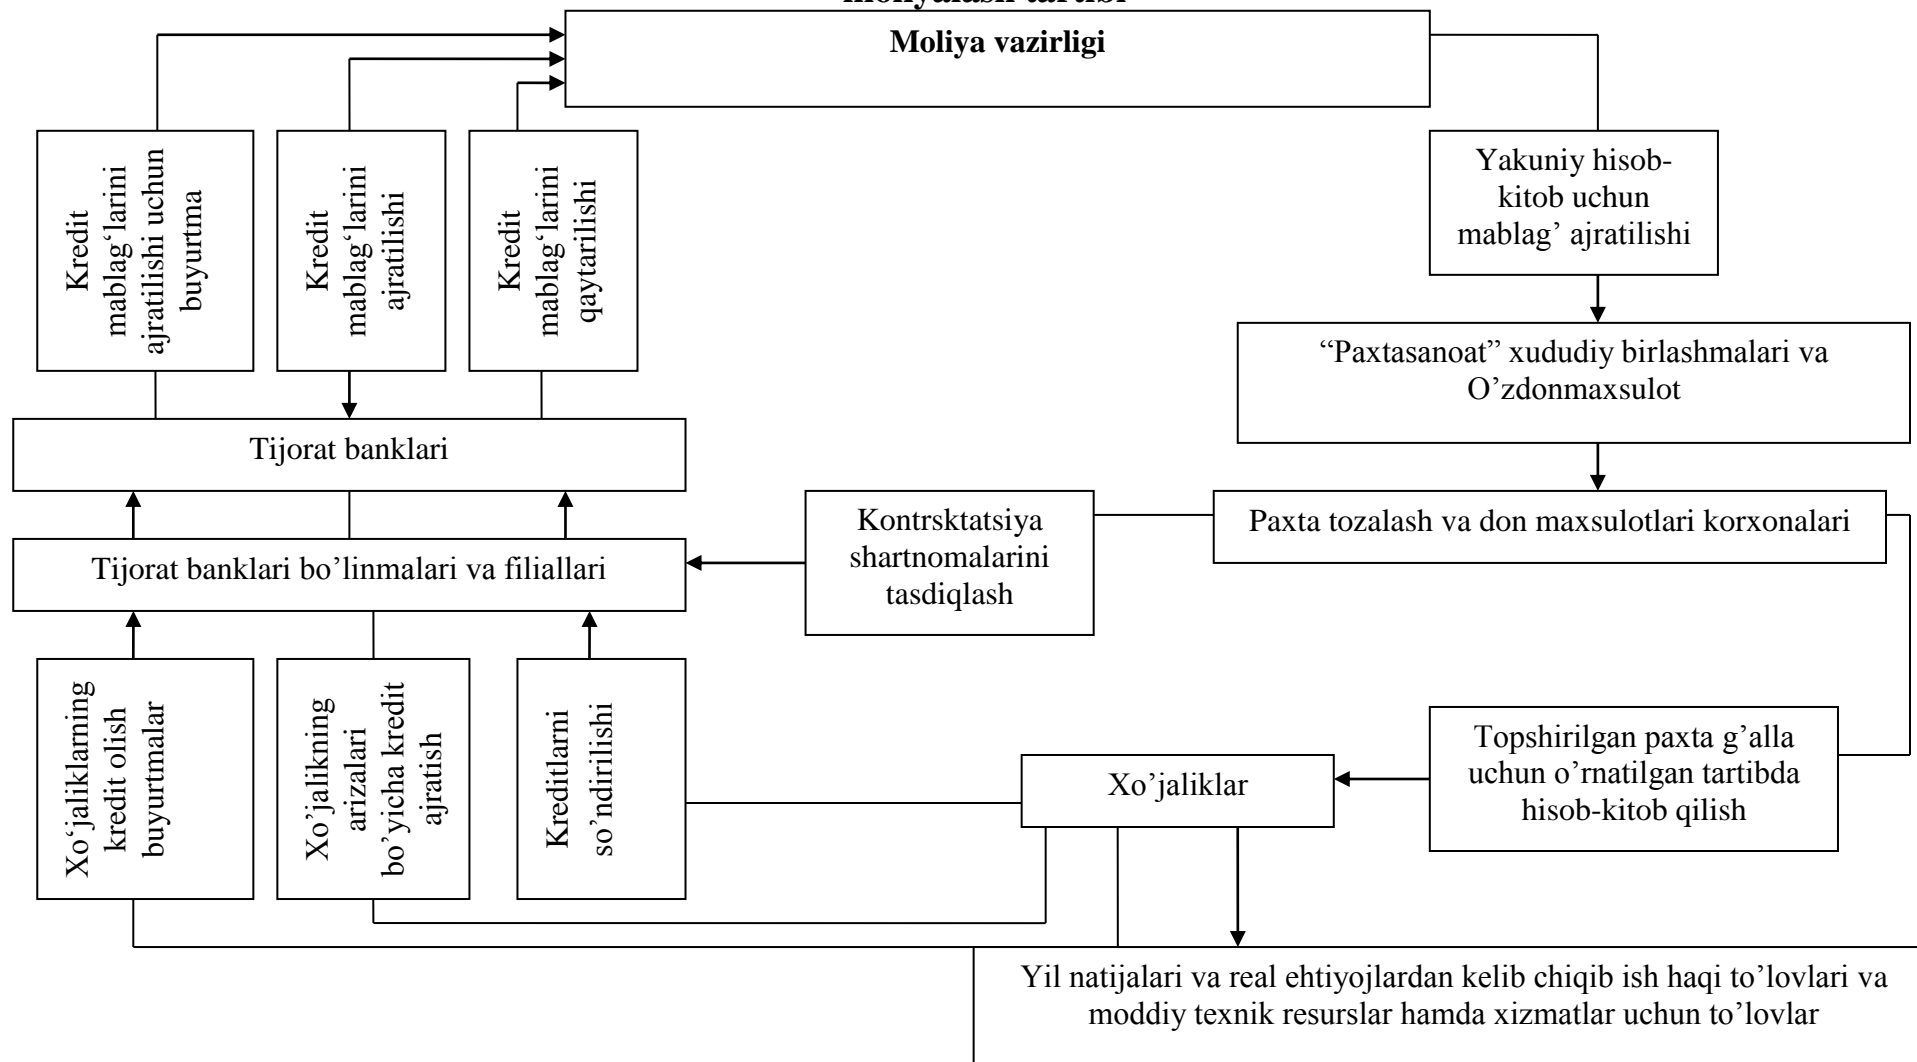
moliyalash tartibi

Moliya vazirligi

Kredit mablag‘larini ajratilishi uchun buyurtma

Kredit mablag‘larini ajratilishi

Kredit mablag‘larini qaytarilishi

Yakuniy hisob-kitob uchun mablag’ ajratilishi

“Paxtasanoat” xududiy birlashmalari va O’zdonmaxsulot

Tijorat banklari

Kontrsktatsiya shartnomalarini tasdiqlash

Paxta tozalash va don maxsulotlari korxonalari

Tijorat banklari bo’linmalari va filiallari

Xo’jaliklarning kredit olish buyurtmalar

Xo’jalikning arizalari bo’yicha kredit ajratish

Kreditlarni so’ndirilishi

Topshirilgan paxta g’alla uchun o’rnatilgan tartibda hisob-kitob qilish

Xo’jaliklar

Yil natijalari va real ehtiyojlardan kelib chiqib ish haqi to’lovlari va moddiy texnik resurslar hamda xizmatlar uchun to’lovlar